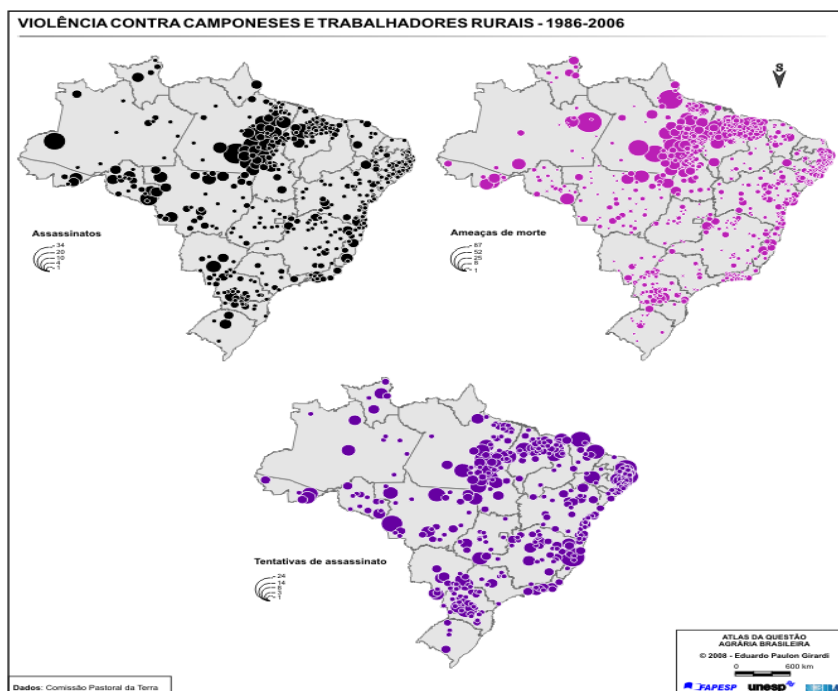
VIOLÊNCIA CONTRA CAMPONESES E TRABALHADORES RURAIS - 1986-2006

S

Assassinatos
34
20
10
4
1

Ameaças de morte
87
52
25
8
1

Tentativas de assassinato
24
14
7
3
1

ATLAS DA QUESTÃO AGRÁRIA BRASILEIRA
© 2008 - Eduardo Paulon Girardi
0 600 km

FAPESP unesp

Dados: Comissão Pastoral da Terra